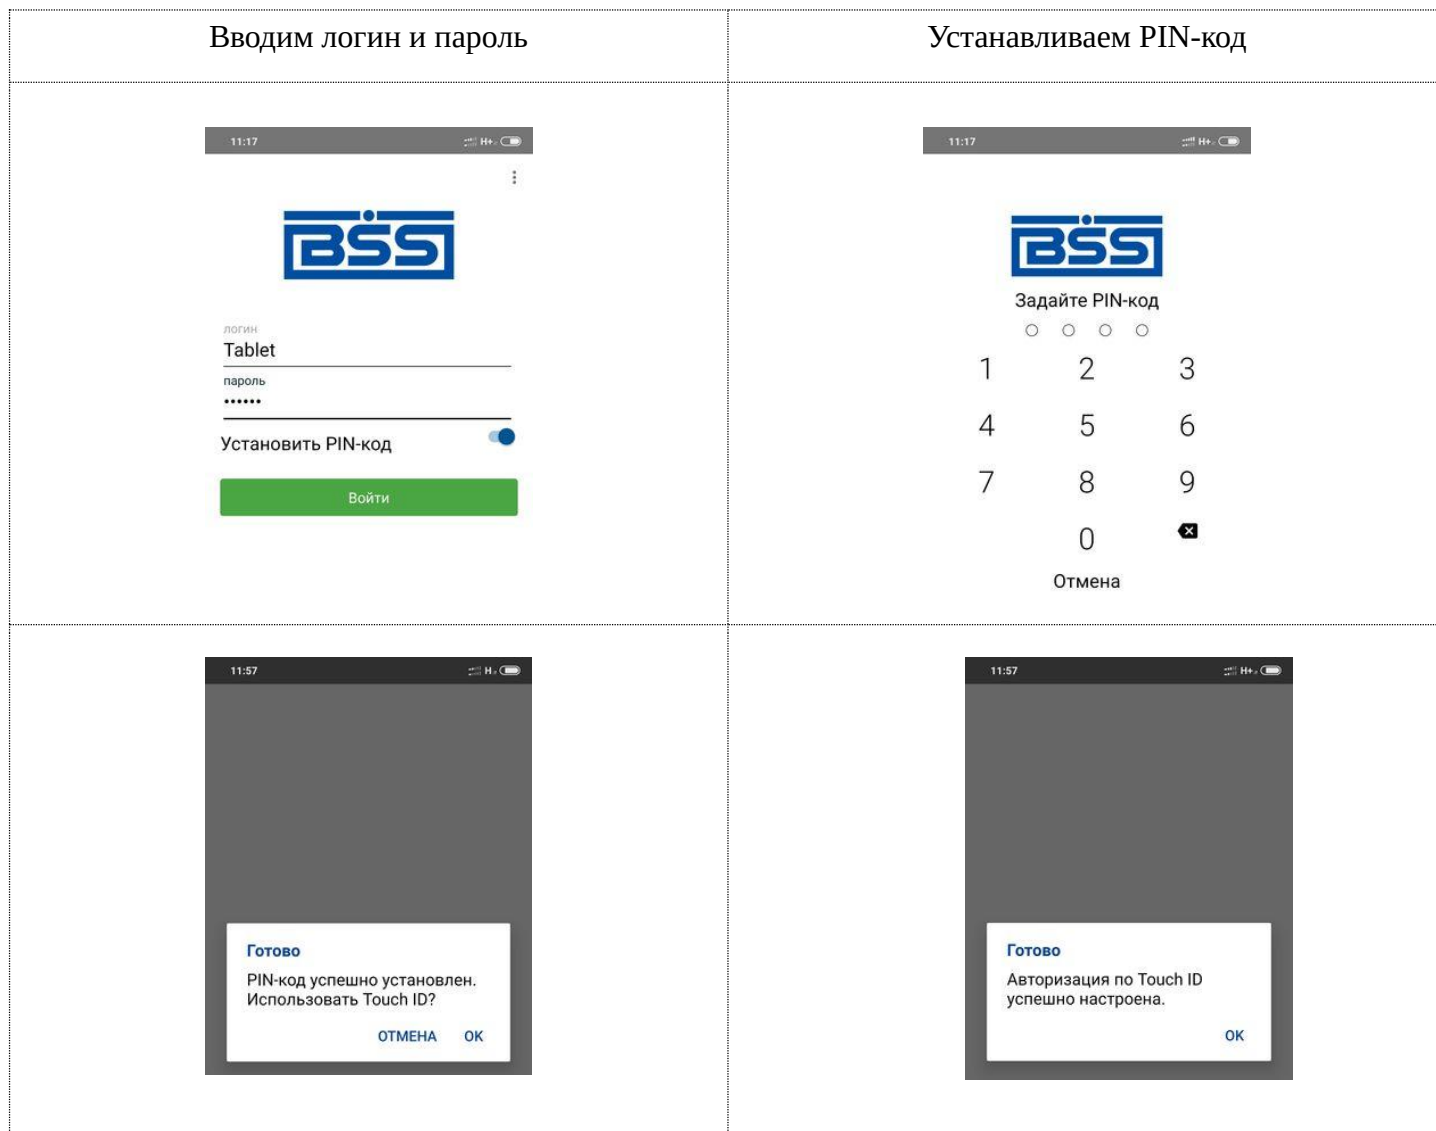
| Вводим логин и пароль | Устанавливаем PIN-код |
|---|---|
| 11:17 H+ BSS логин Tablet пароль •••••• Установить PIN-код Войти | 11:17 H+ BSS Задайте PIN-код 1 2 3 4 5 6 7 8 9 0 Отмена |
| 11:57 H Готово PIN-код успешно установлен. Использовать Touch ID? ОТМЕНА OK | 11:57 H+ Готово Авторизация по Touch ID успешно настроена. OK |